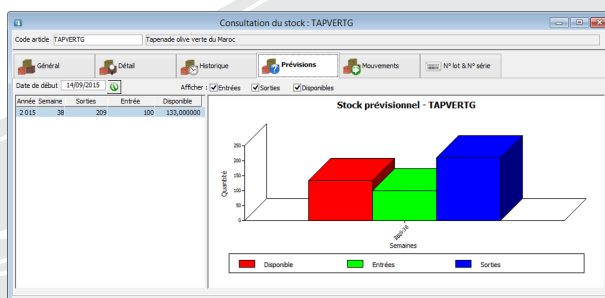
Consultation du stock : TAPVERTG

Code article TAPVERTG Tapenade olive verte du Maroc

Général Détail Historique Prévisions Mouvements N° lot & N° série

Date de début 14/09/2015 Afficher : Entrées Sorties Disponibles

| Année | Semaine | Sorties | Entrée | Disponible |
|---|---|---|---|---|
| 2 015 | 38 | 209 | 100 | 133,000000 |

Stock prévisionnel - TAPVERTG

250
200
150
100
50
0

Quantité

2015-38

Semaines

Disponible Entrées Sorties